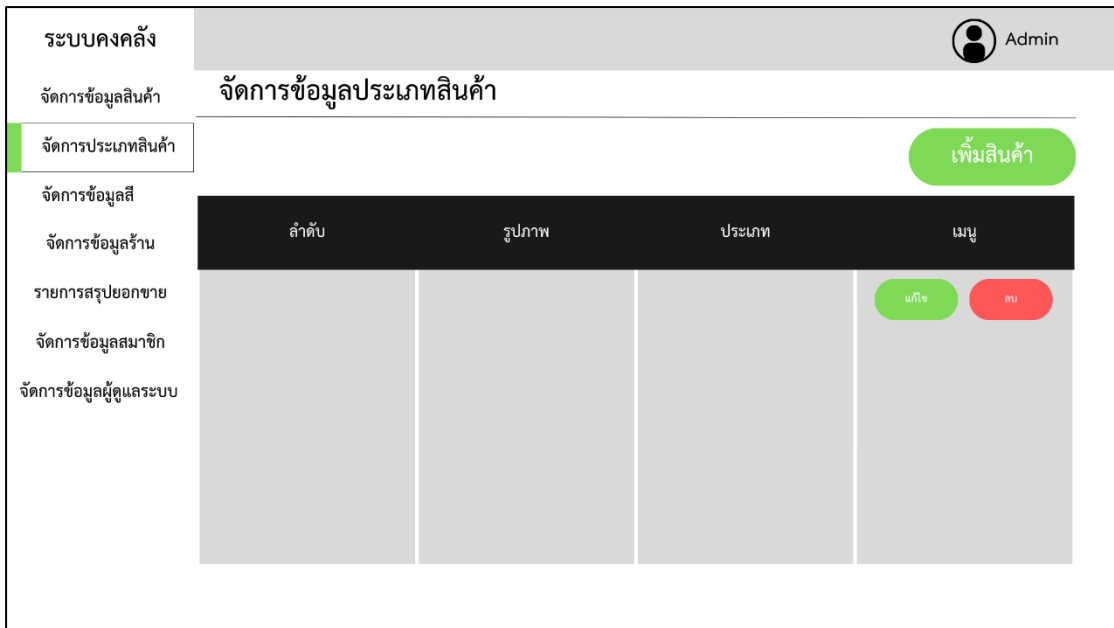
ระบบคงคลัง

Admin

จัดการข้อมูลสินค้า

จัดการประเภทสินค้า

จัดการข้อมูลสี

จัดการข้อมูลร้าน

รายการสรุปยอกขาย

จัดการข้อมูลสมาชิก

จัดการข้อมูลผู้ดูแลระบบ

จัดการข้อมูลประเภทสินค้า

เพิ่มสินค้า

| ลำดับ | รูปภาพ | ประเภท | เมนู |
|---|---|---|---|
| | | | แก้ไข ลบ |